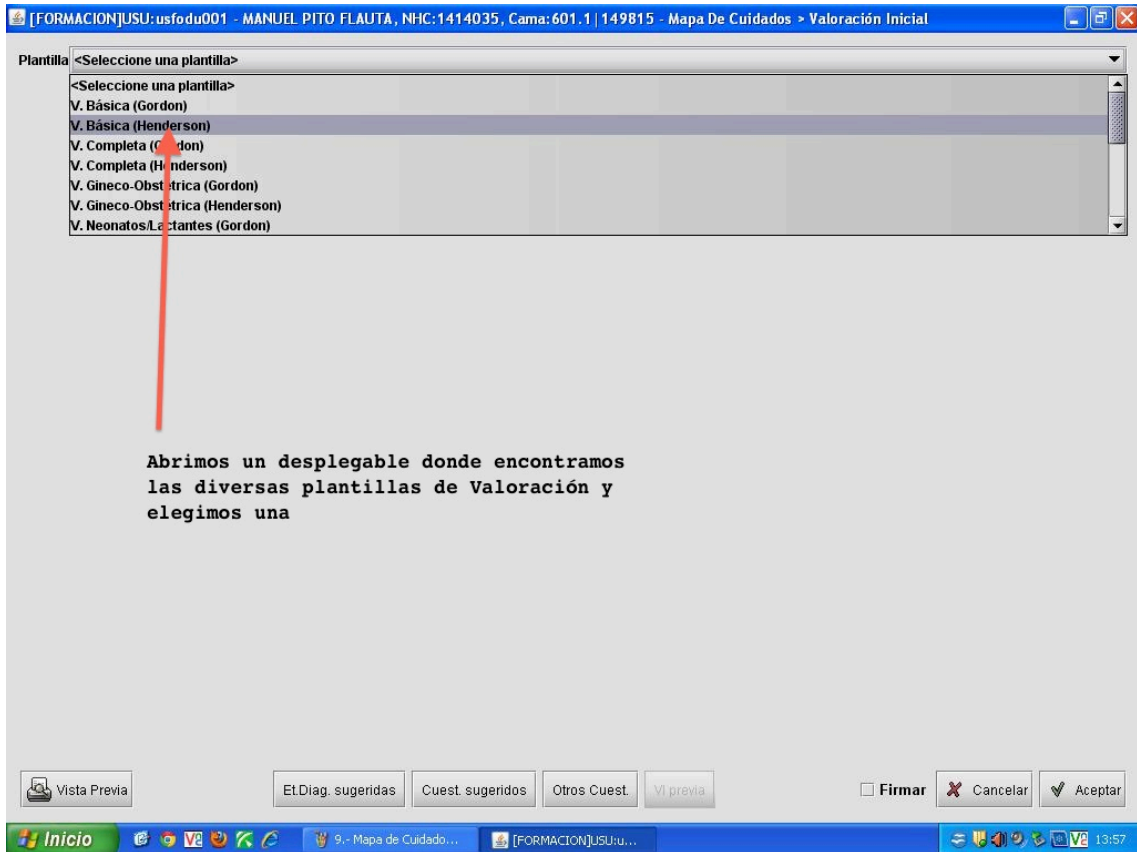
[FORMACION]USU:usfodu001 - MANUEL PITO FLAUTA, NHC:1414035, Cama:601.1|149815 - Mapa De Cuidados > Valoración Inicial

Plantilla <Seleccione una plantilla>

<Seleccione una plantilla>
V. Básica (Gordon)
V. Básica (Henderson)
V. Completa (G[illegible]don)
V. Completa (H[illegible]nderson)
V. Gineco-Obst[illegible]trica (Gordon)
V. Gineco-Obst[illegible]trica (Henderson)
V. Neonatos/La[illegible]tantes (Gordon)

Abrimos un desplegable donde encontramos las diversas plantillas de Valoración y elegimos una

Vista Previa
Et.Diag. sugeridas
Cuest. sugeridos
Otros Cuest.
Vl previa
Firmar
Cancelar
Aceptar

Inicio
9.- Mapa de Cuidado...
[FORMACION]USU:u...
13:57